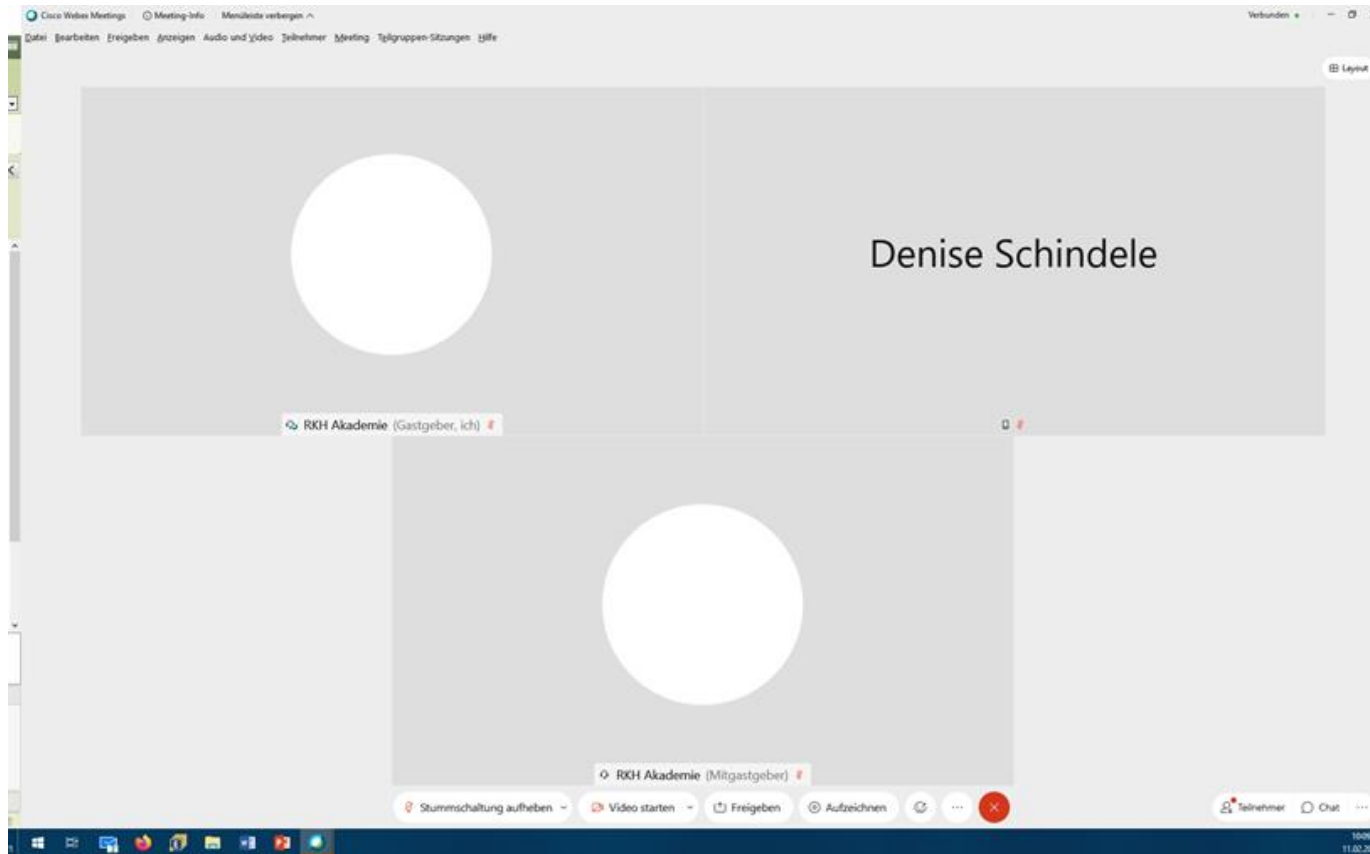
Cisco Webex Meetings   Meeting-Info   Menüleiste verbergen

Verbunden

Datei  Bearbeiten  Freigeben  Anzeigen  Audio und Video  Teilnehmer  Meeting  Teilgruppen-Sitzungen  Hilfe

Layout

Denise Schindele

RKH Akademie (Gastgeber, ich)

RKH Akademie (Mitgastgeber)

Stummschaltung aufheben   Video starten   Freigeben   Aufzeichnen

Teilnehmer   Chat

10:0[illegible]
11.02.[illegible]